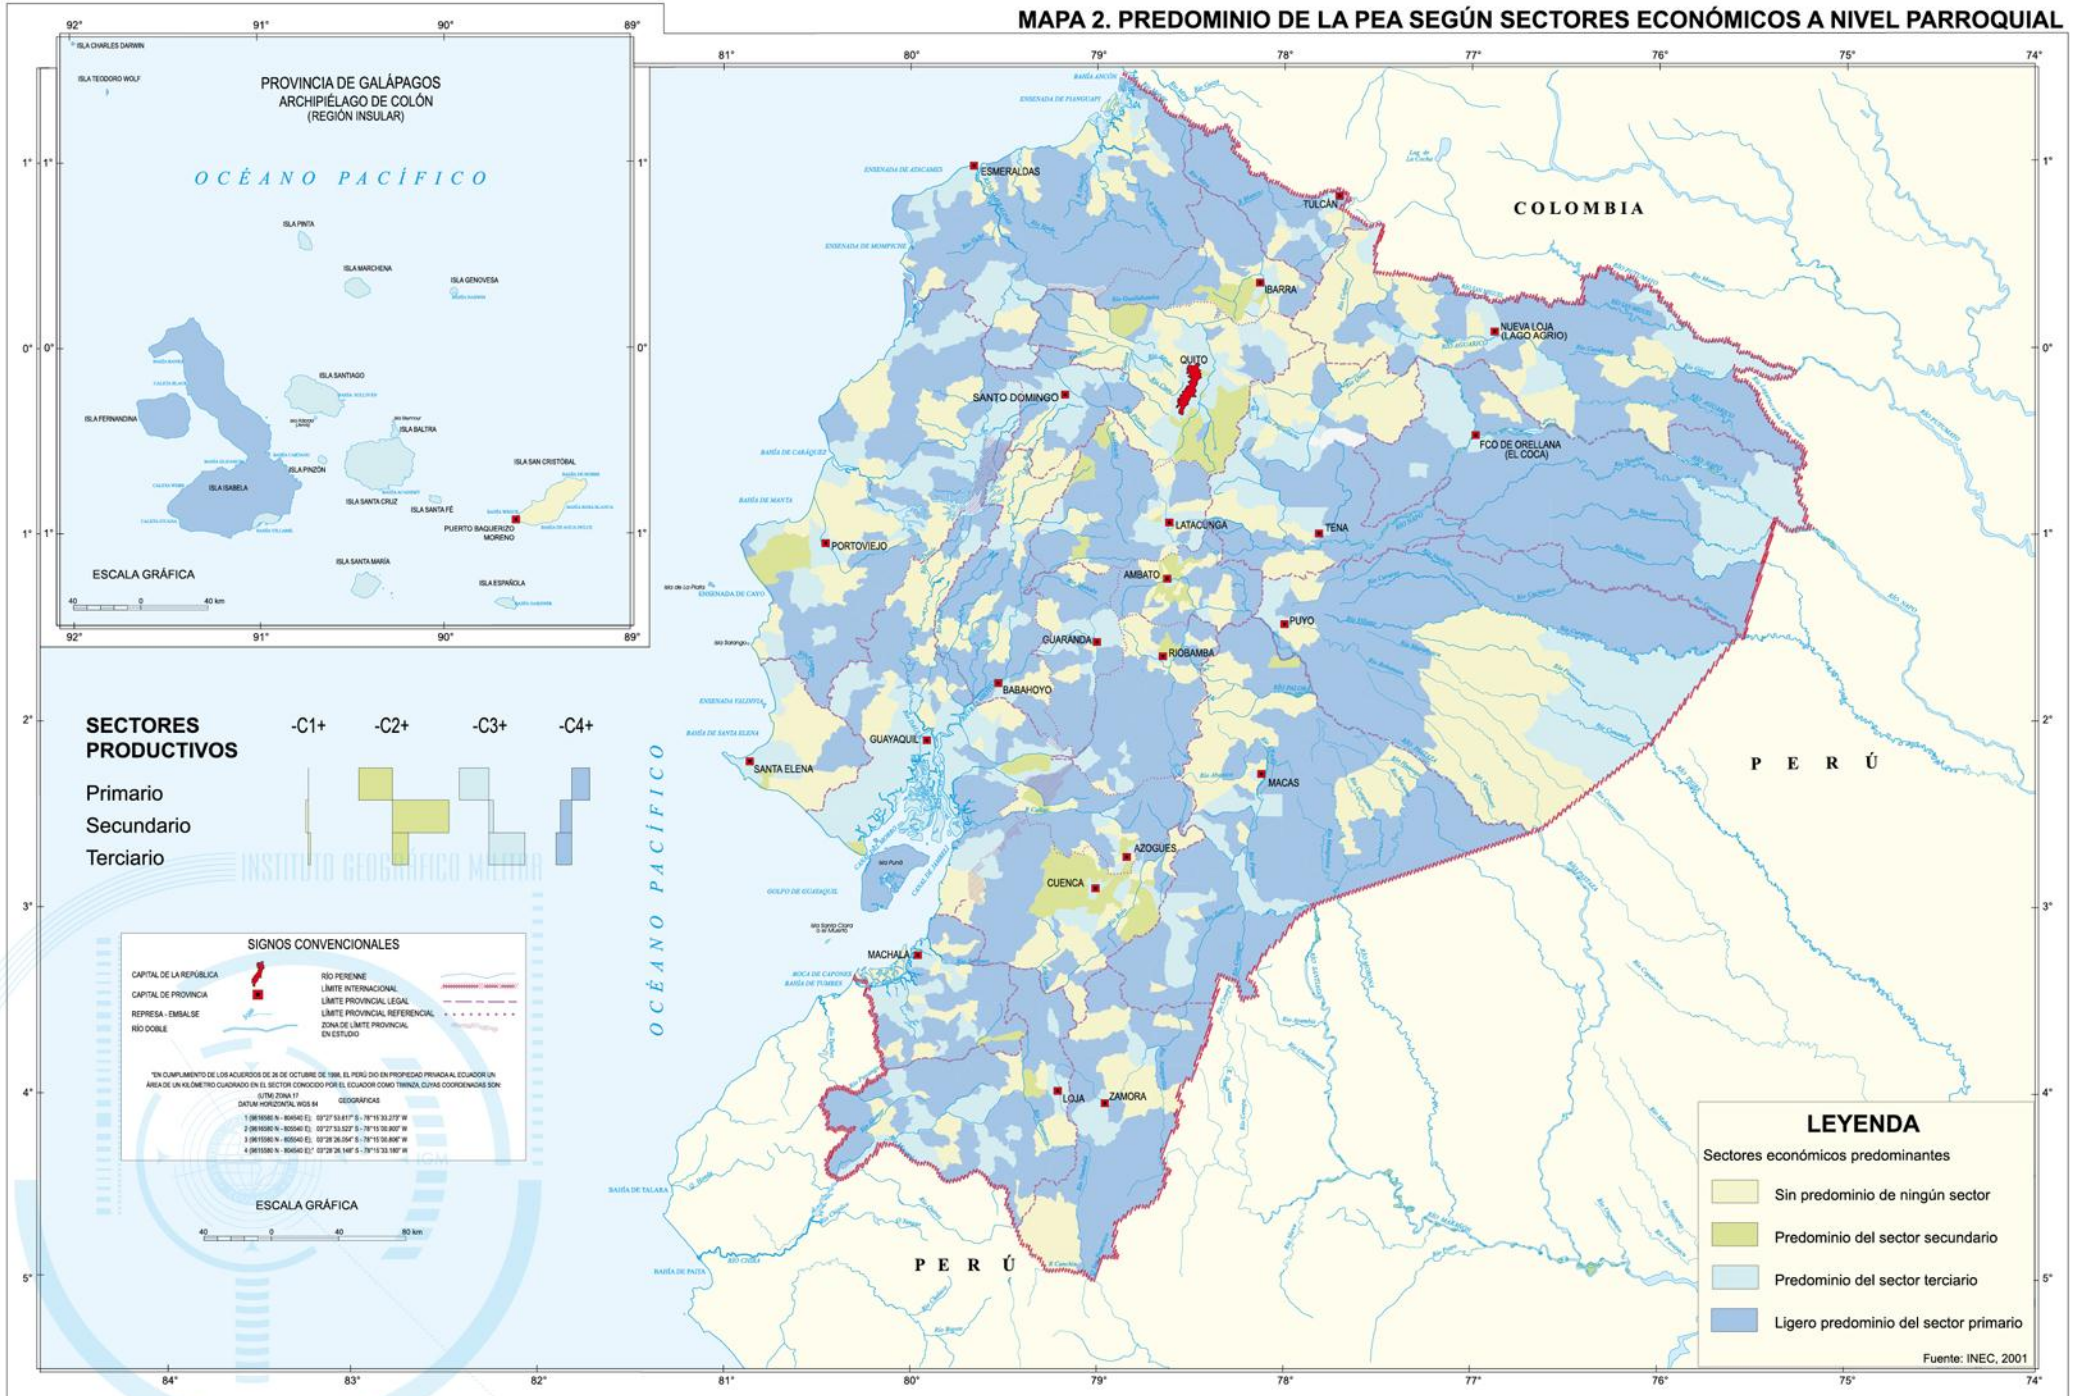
MAPA 2. PREDOMINIO DE LA PEA SEGÚN SECTORES ECONÓMICOS A NIVEL PARROQUIAL

92° 91° 90° 89°

ISLA CHARLES DARWIN
ISLA TEODORO WOLF

PROVINCIA DE GALÁPAGOS
ARCHIPIÉLAGO DE COLÓN
(REGIÓN INSULAR)

OCÉANO PACÍFICO

ISLA PINTA
ISLA MARCHENA
ISLA GENOVESA
ISLA SANTIAGO
ISLA FERNANDINA
ISLA BALTRA
ISLA PINZÓN
ISLA ISABELA
ISLA SANTA CRUZ
ISLA SANTA FÉ
ISLA SAN CRISTÓBAL
PUERTO BAQUERIZO MORENO
ISLA SANTA MARÍA
ISLA ESPAÑOLA

ESCALA GRÁFICA
40 0 40 km

1° 0° 1°

81° 80° 79° 78° 77° 76° 75° 74°

ESMERALDAS
TULCÁN
COLOMBIA
IBARRA
NUEVA LOJA (LAGO AGRIO)
QUITO
SANTO DOMINGO
FCO DE ORELLANA (EL COCA)
LATACUNGA
TENA
PORTOVIEJO
AMBATO
PUYO
GUARANDA
RIOBAMBA
BABAHOYO
GUAYAQUIL
SANTA ELENA
MACAS
PERÚ
AZOGUES
CUENCA
MACHALA
LOJA
ZAMORA
PERÚ

OCÉANO PACÍFICO

SECTORES PRODUCTIVOS
-C1+ -C2+ -C3+ -C4+
Primario
Secundario
Terciario

INSTITUTO GEOGRÁFICO MILITAR

SIGNOS CONVENCIONALES
CAPITAL DE LA REPÚBLICA
CAPITAL DE PROVINCIA
REPRESA - EMBALSE
RÍO DOBLE
RÍO PERENNE
LÍMITE INTERNACIONAL
LÍMITE PROVINCIAL LEGAL
LÍMITE PROVINCIAL REFERENCIAL
ZONA DE LÍMITE PROVINCIAL EN ESTUDIO

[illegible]

ESCALA GRÁFICA
40 0 40 80 km

LEYENDA
Sectores económicos predominantes
Sin predominio de ningún sector
Predominio del sector secundario
Predominio del sector terciario
Ligero predominio del sector primario

Fuente: INEC, 2001

84° 83° 82° 81° 80° 79° 78° 77° 76° 75° 74°
2° 3° 4° 5°